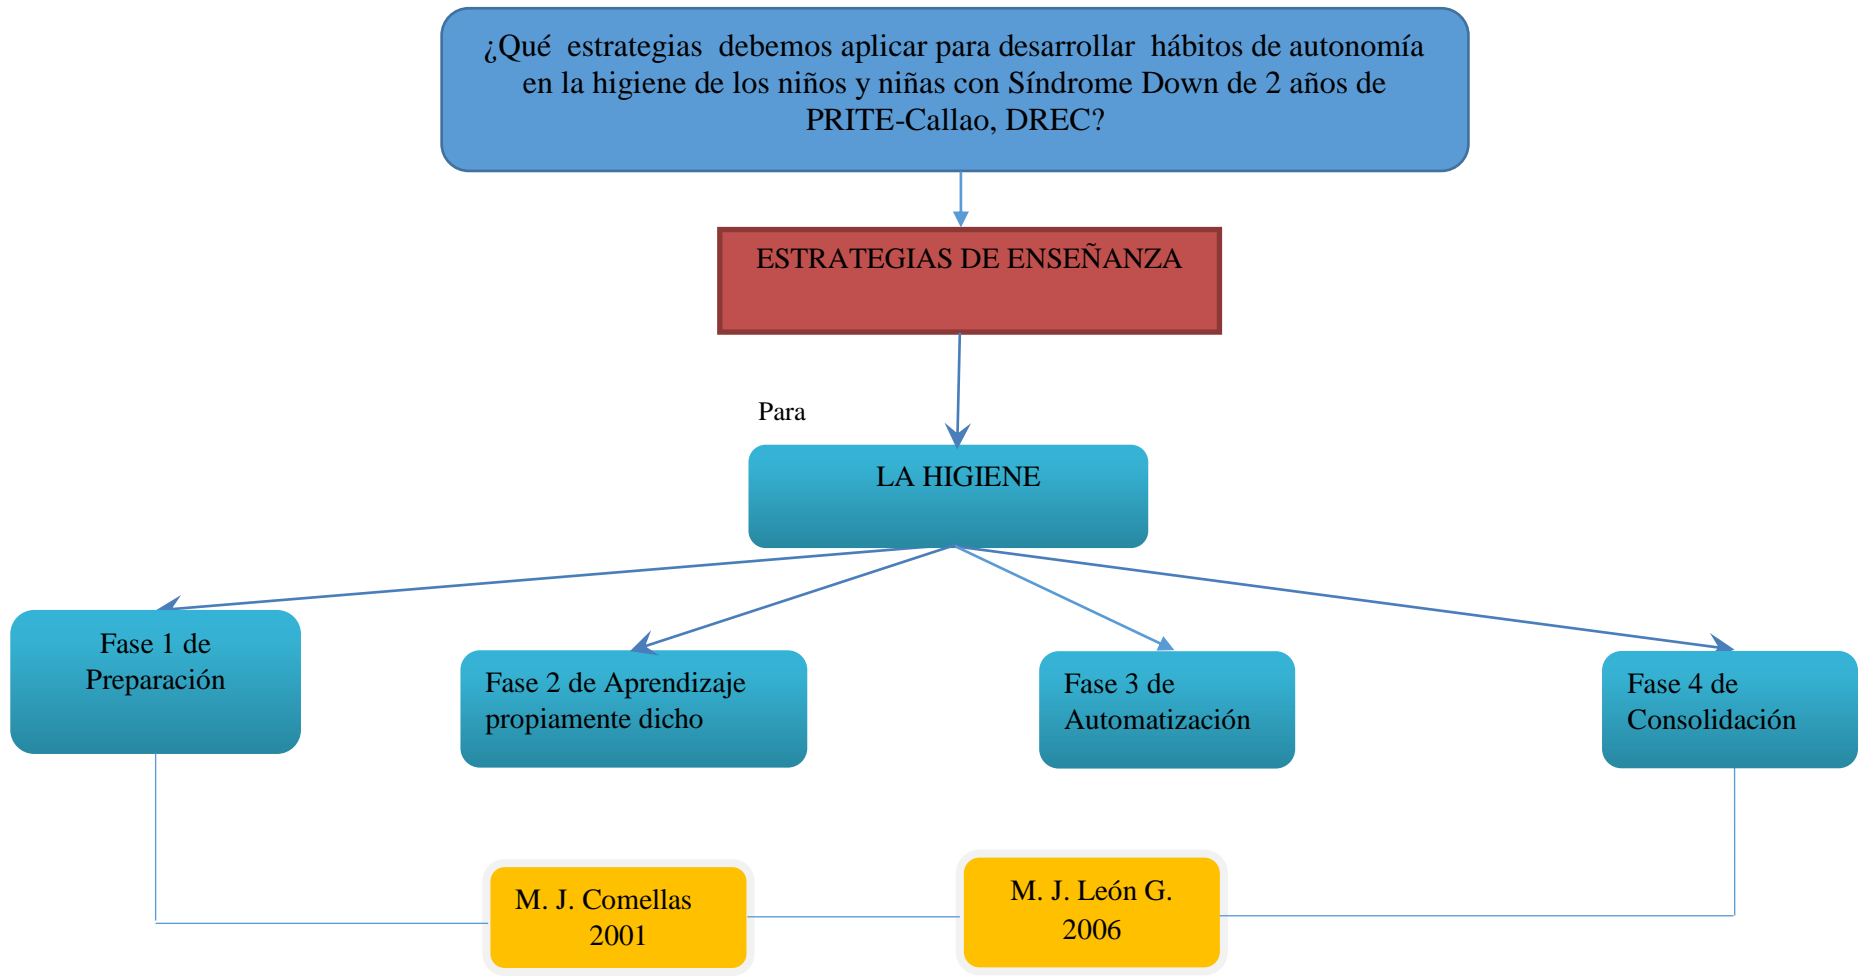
¿Qué estrategias debemos aplicar para desarrollar hábitos de autonomía en la higiene de los niños y niñas con Síndrome Down de 2 años de PRITE-Callao, DREC?

ESTRATEGIAS DE ENSEÑANZA

Para

LA HIGIENE

Fase 1 de Preparación

Fase 2 de Aprendizaje propiamente dicho

Fase 3 de Automatización

Fase 4 de Consolidación

M. J. Comellas 2001

M. J. León G. 2006